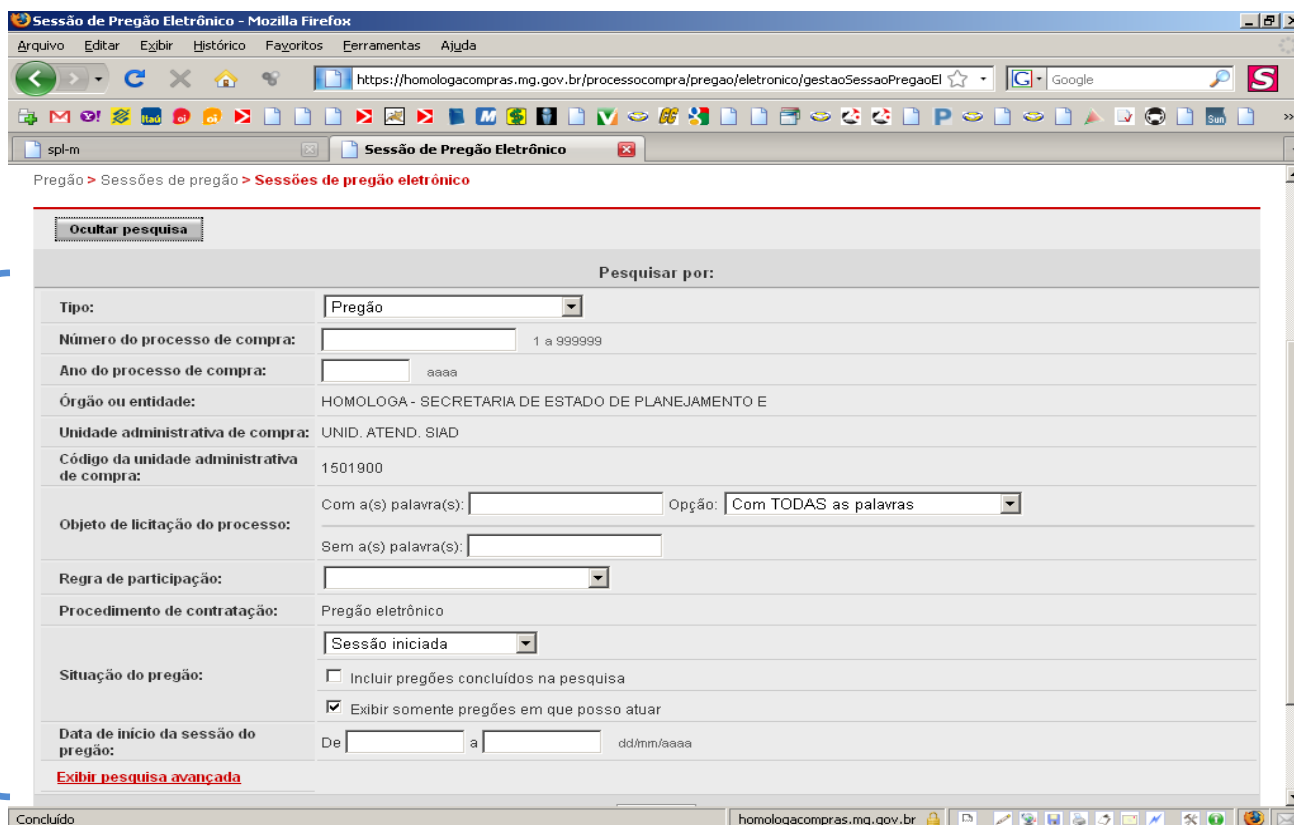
Sessão de Pregão Eletrônico - Mozilla Firefox

Arquivo Editar Exibir Histórico Favoritos Ferramentas Ajuda

https://homologacompras.mg.gov.br/processocompra/pregao/eletronico/gestaoSessaoPregaoEl

Google

spl-m

Sessão de Pregão Eletrônico

Pregão > Sessões de pregão > Sessões de pregão eletrônico

Ocultar pesquisa

Pesquisar por:

| | |
|---|---|
| Tipo: | Pregão |
| Número do processo de compra: | 1 a 999999 |
| Ano do processo de compra: | aaaa |
| Órgão ou entidade: | HOMOLOGA - SECRETARIA DE ESTADO DE PLANEJAMENTO E |
| Unidade administrativa de compra: | UNID. ATEND. SIAD |
| Código da unidade administrativa de compra: | 1501900 |
| Objeto de licitação do processo: | Com a(s) palavra(s): Opção: Com TODAS as palavras<br>Sem a(s) palavra(s): |
| Regra de participação: | |
| Procedimento de contratação: | Pregão eletrônico |
| Situação do pregão: | Sessão iniciada<br>Incluir pregões concluídos na pesquisa<br>Exibir somente pregões em que posso atuar |
| Data de início da sessão do pregão: | De a dd/mm/aaaa |

Exibir pesquisa avançada

Concluído

homologacompras.mg.gov.br